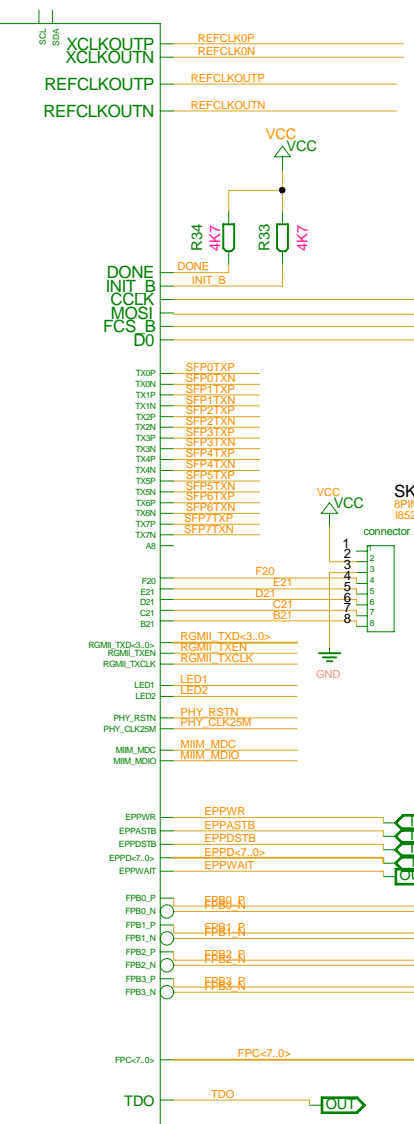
SCL SDA
XCLKOUTP
XCLKOUTN
REFCLK0P
REFCLK0N
REFCLKOUTP
REFCLKOUTP
REFCLKOUTN
REFCLKOUTN
VCC
VCC
R34
4K7
R33
4K7
DONE
DONE
INIT_B
INIT_B
CCLK
MOSI
FCS_B
D0
TX0P SFP0TXP
TX0N SFP0TXN
TX1P SFP1TXP
TX1N SFP1TXN
TX2P SFP2TXP
TX2N SFP2TXN
TX3P SFP3TXP
TX3N SFP3TXN
TX4P SFP4TXP
TX4N SFP4TXN
TX5P SFP5TXP
TX5N SFP5TXN
TX6P SFP6TXP
TX6N SFP6TXN
TX7P SFP7TXP
TX7N SFP7TXN
A8
VCC
VCC
SK
8PIN
I852
connector
1
2
3
4
5
6
7
8
1
2
3
4
5
6
7
8
F20 F20
E21 E21
D21 D21
C21 C21
B21 B21
GND
RGMII_TXD<3..0> RGMII_TXD<3..0>
RGMII_TXEN RGMII_TXEN
RGMII_TXCLK RGMII_TXCLK
LED1 LED1
LED2 LED2
PHY_RSTN PHY_RSTN
PHY_CLK25M PHY_CLK25M
MIIM_MDC MIIM_MDC
MIIM_MDIO MIIM_MDIO
EPPWR EPPWR
EPPASTB EPPASTB
EPPDSTB EPPDSTB
EPPD<7..0> EPPD<7..0>
EPPWAIT EPPWAIT
OU
FPB0_P FPB0_P
FPB0_N FPB0_N
FPB1_P FPB1_P
FPB1_N FPB1_N
FPB2_P FPB2_P
FPB2_N FPB2_N
FPB3_P FPB3_P
FPB3_N FPB3_N
FPC<7..0> FPC<7..0>
TDO TDO
OUT